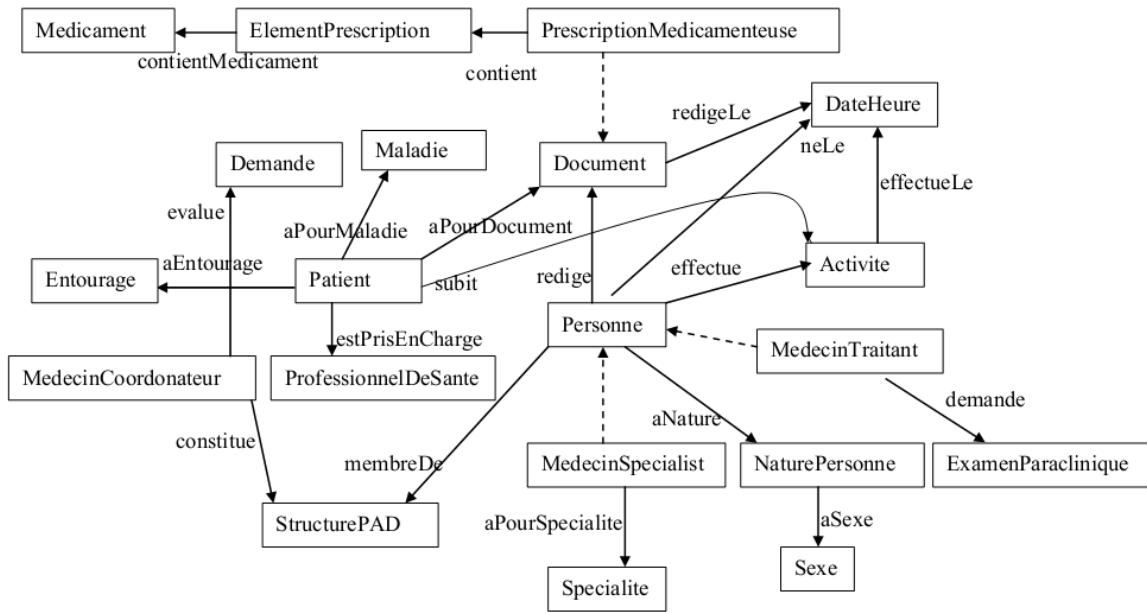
Medicament
ElementPrescription
PrescriptionMedicamenteuse
contientMedicament
contient
DateHeure
redigeLe
Demande
Maladie
Document
neLe
effectueLe
evalue
aPourMaladie
aPourDocument
Entourage
aEntourage
Patient
subit
redige
effectue
Activite
Personne
MedecinTraitant
estPrisEnCharge
MedecinCoordonateur
ProfessionnelDeSante
demande
aNature
constitue
membreDe
MedecinSpecialist
NaturePersonne
ExamenParaclinique
aSexe
StructurePAD
aPourSpecialite
Sexe
Specialite